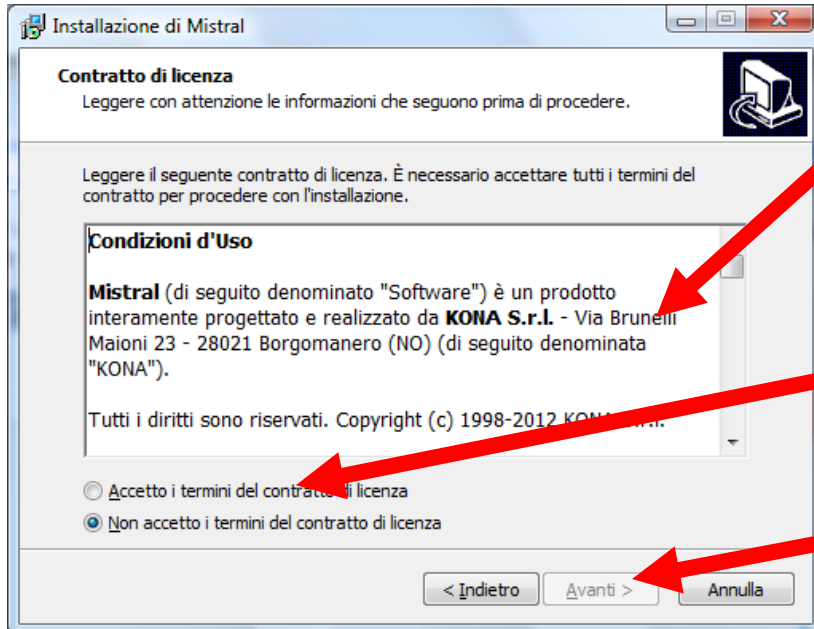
Installazione di Mistral

Contratto di licenza
Leggere con attenzione le informazioni che seguono prima di procedere.

Leggere il seguente contratto di licenza. È necessario accettare tutti i termini del contratto per procedere con l'installazione.

Condizioni d'Uso

Mistral (di seguito denominato "Software") è un prodotto interamente progettato e realizzato da KONA S.r.l. - Via Brunelli Maioni 23 - 28021 Borgomanero (NO) (di seguito denominata "KONA").

Tutti i diritti sono riservati. Copyright (c) 1998-2012 KONA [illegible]

Accetto i termini del contratto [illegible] licenza
Non accetto i termini del contratto di licenza

< Indietro
Avanti >
Annulla